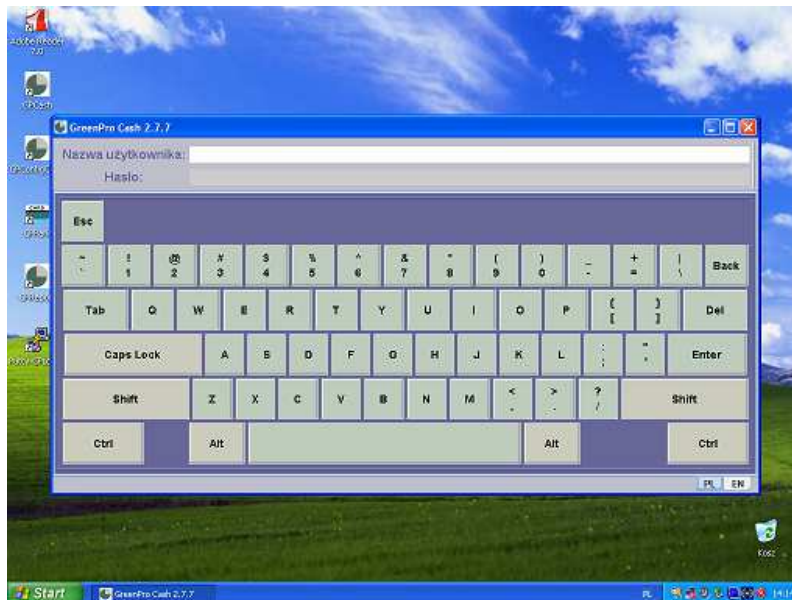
Adobe Reader 7.0

GPCash

GPConfig

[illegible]

GPRepo

Putty - SFlo

GreenPro Cash 2.7.7

Nazwa użytkownika:
Haslo:

Esc

~ `
! 1
@ 2
# 3
$ 4
% 5
^ 6
& 7
* 8
( 9
) 0
_ -
+ =
| \
Back

Tab
Q
W
E
R
T
Y
U
I
O
P
{ [
} ]
Del

Caps Lock
A
S
D
F
G
H
J
K
L
: ;
" '
Enter

Shift
Z
X
C
V
B
N
M
< ,
> .
? /
Shift

Ctrl
Alt
Alt
Ctrl

PL
EN

Kosz

Start
GreenPro Cash 2.7.7
PL
14:1